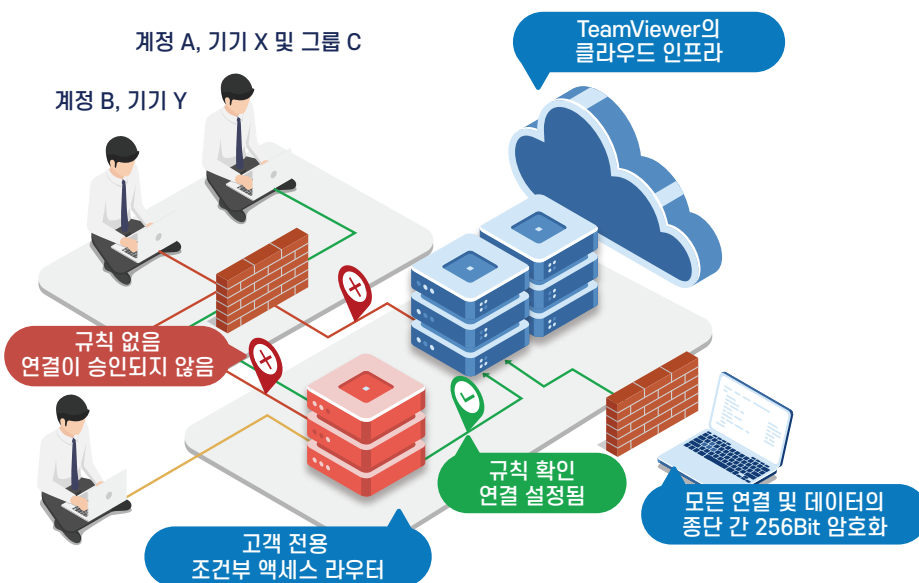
계정 A, 기기 X 및 그룹 C

계정 B, 기기 Y

TeamViewer의
클라우드 인프라

규칙 없음
연결이 승인되지 않음

규칙 확인
연결 설정됨

모든 연결 및 데이터의
종단 간 256Bit 암호화

고객 전용
조건부 액세스 라우터